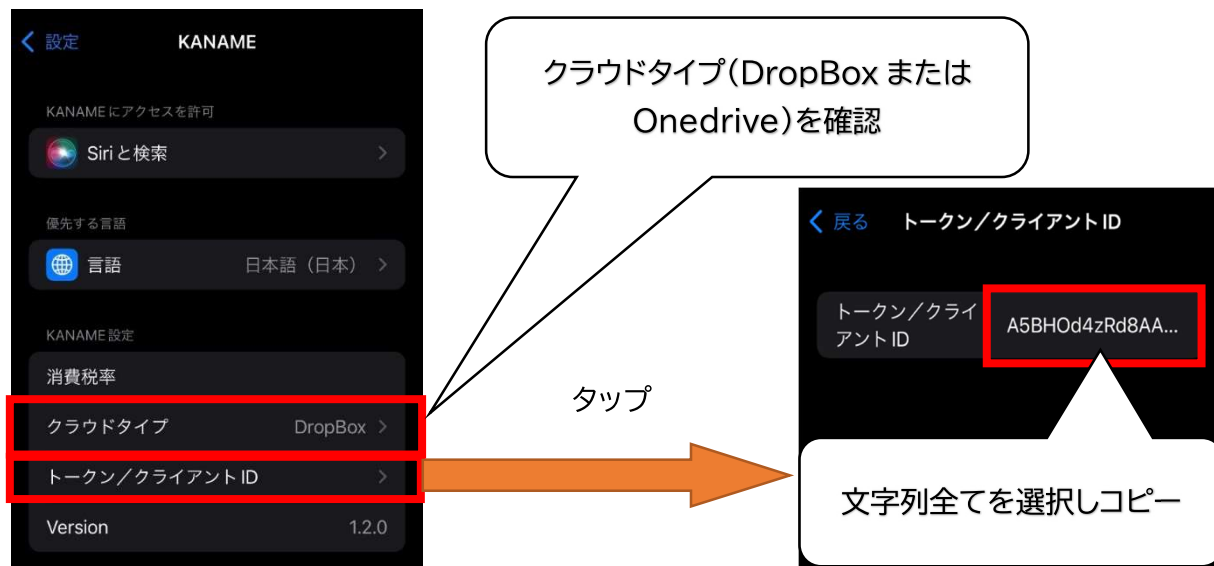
設定 KANAME

KANAMEにアクセスを許可

Siriと検索

優先する言語

言語 日本語（日本）

KANAME設定

消費税率

クラウドタイプ DropBox

トークン／クライアントID

Version 1.2.0

クラウドタイプ（DropBoxまたはOnedrive）を確認

タップ

戻る トークン／クライアントID

トークン／クライアントID A5BHOd4zRd8AA...

文字列全てを選択しコピー